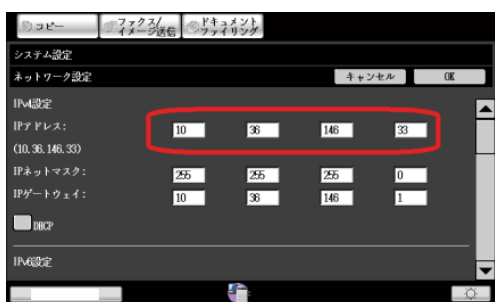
コピー

ファクス/イメージ送信

ドキュメントファイリング

システム設定

ネットワーク設定

キャンセル

OK

IPv4設定

IPアドレス:

10 36 146 33

(10.36.146.33)

IPネットマスク:

255 255 255 0

IPゲートウェイ:

10 36 146 1

DHCP

IPv6設定